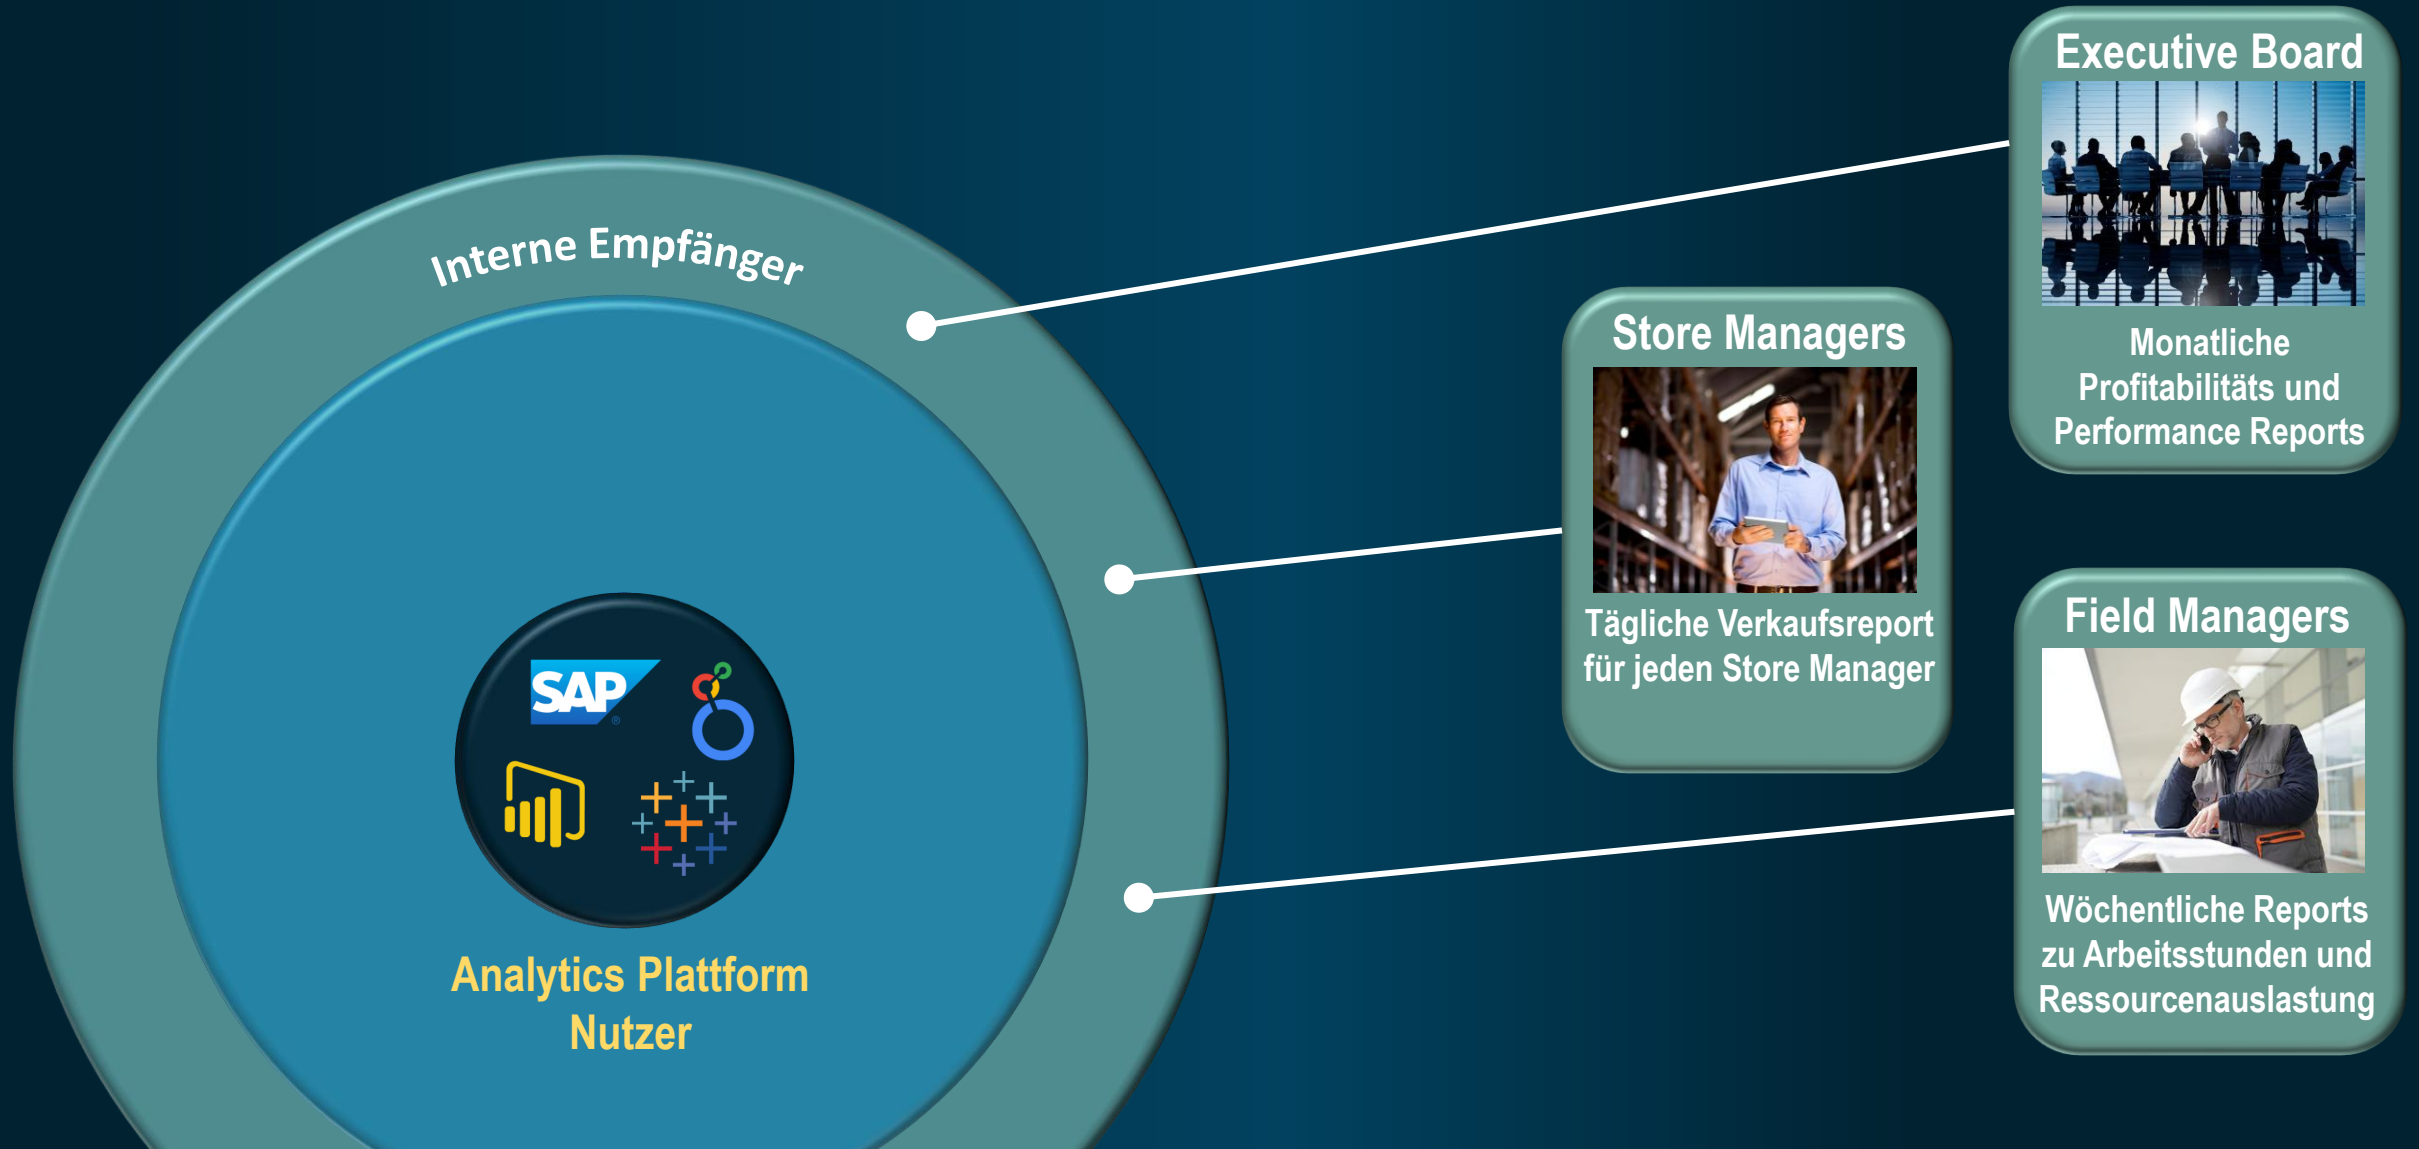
Interne Empfänger

SAP

Analytics Plattform Nutzer

Executive Board

Monatliche Profitabilitäts und Performance Reports

Store Managers

Tägliche Verkaufsreport für jeden Store Manager

Field Managers

Wöchentliche Reports zu Arbeitsstunden und Ressourcenauslastung